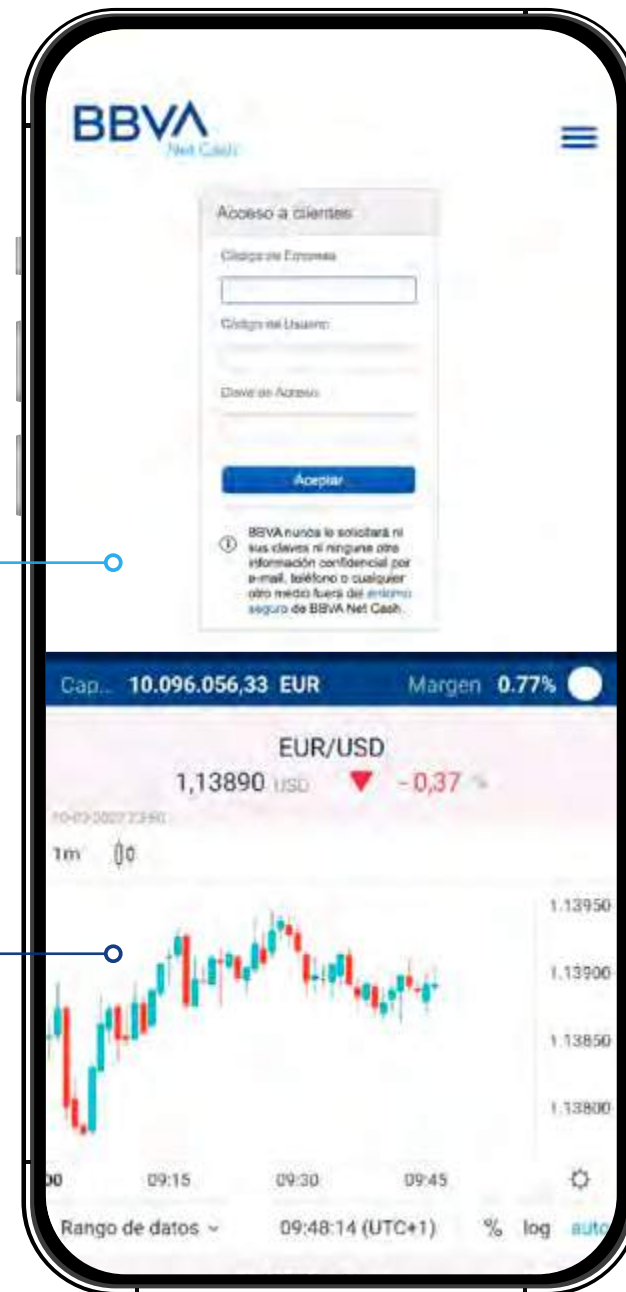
BBVA
Net Cash

Acceso a clientes

Código de Empresa

Código del Usuario

Clave de Acceso

Aceptar

BBVA nunca le solicitará ni sus claves ni ninguna otra información confidencial por e-mail, teléfono o cualquier otro medio fuera del entorno seguro de BBVA Net Cash.

Cap... 10.096.056,33 EUR Margen 0.77%

EUR/USD
1,13890 USD -0,37 %

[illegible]

1m

1.13950
1.13900
1.13850
1.13800

00 09:15 09:30 09:45

Rango de datos 09:48:14 (UTC+1) % log auto